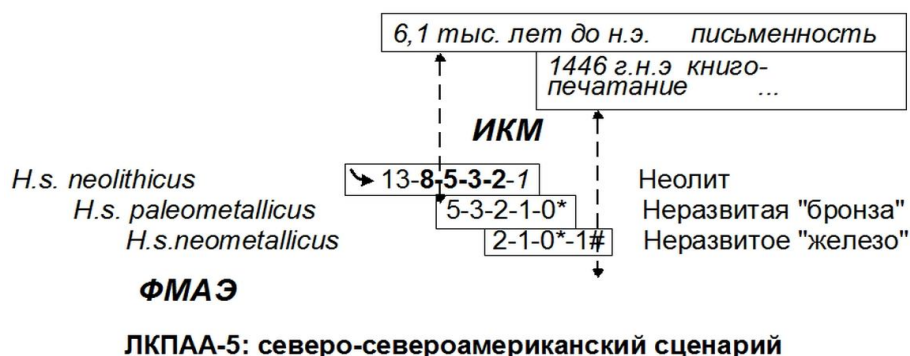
6,1 тыс. лет до н.э. письменность

1446 г.н.э книгопечатание ...

ИКМ

H.s. neolithicus 13-8-5-3-2-1 Неолит

H.s. paleometallicus 5-3-2-1-0* Неразвитая "бронза"

H.s.neometallicus 2-1-0*-1# Неразвитое "железо"

ФМАЭ

ЛКПАА-5: северо-североамериканский сценарий